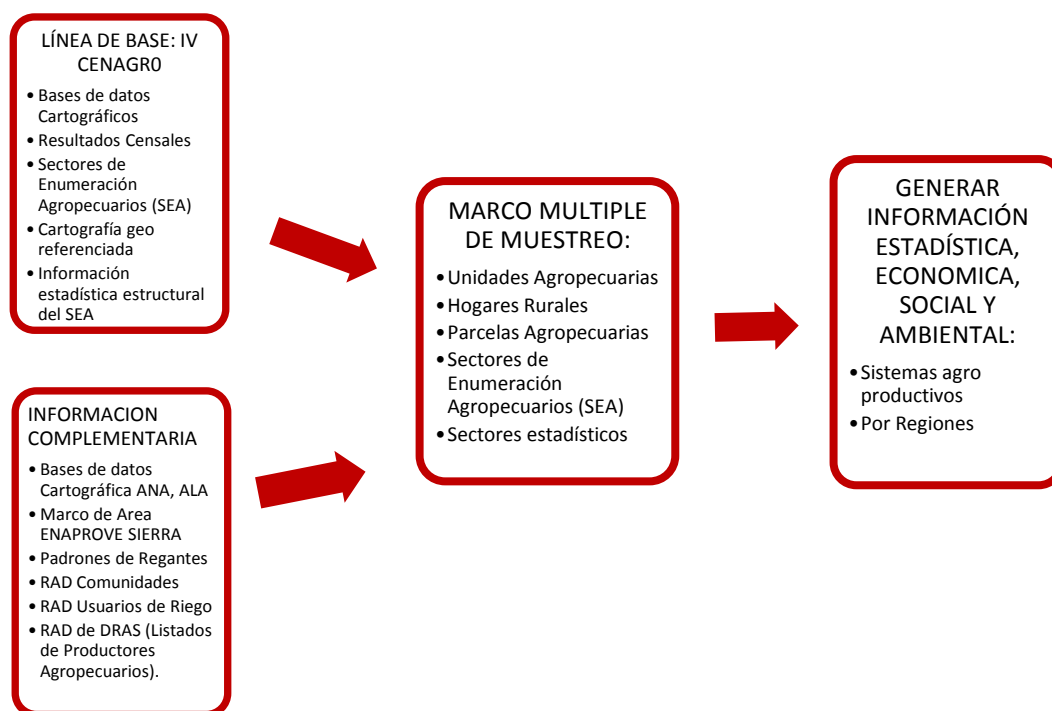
LÍNEA DE BASE: IV CENAGR0

• Bases de datos Cartográficos
• Resultados Censales
• Sectores de Enumeración Agropecuarios (SEA)
• Cartografía geo referenciada
• Información estadística estructural del SEA

INFORMACION COMPLEMENTARIA

• Bases de datos Cartográfica ANA, ALA
• Marco de Area ENAPROVE SIERRA
• Padrones de Regantes
• RAD Comunidades
• RAD Usuarios de Riego
• RAD de DRAS (Listados de Productores Agropecuarios).

MARCO MULTIPLE DE MUESTREO:

• Unidades Agropecuarias
• Hogares Rurales
• Parcelas Agropecuarias
• Sectores de Enumeración Agropecuarios (SEA)
• Sectores estadísticos

GENERAR INFORMACIÓN ESTADÍSTICA, ECONOMICA, SOCIAL Y AMBIENTAL:

• Sistemas agro productivos
• Por Regiones